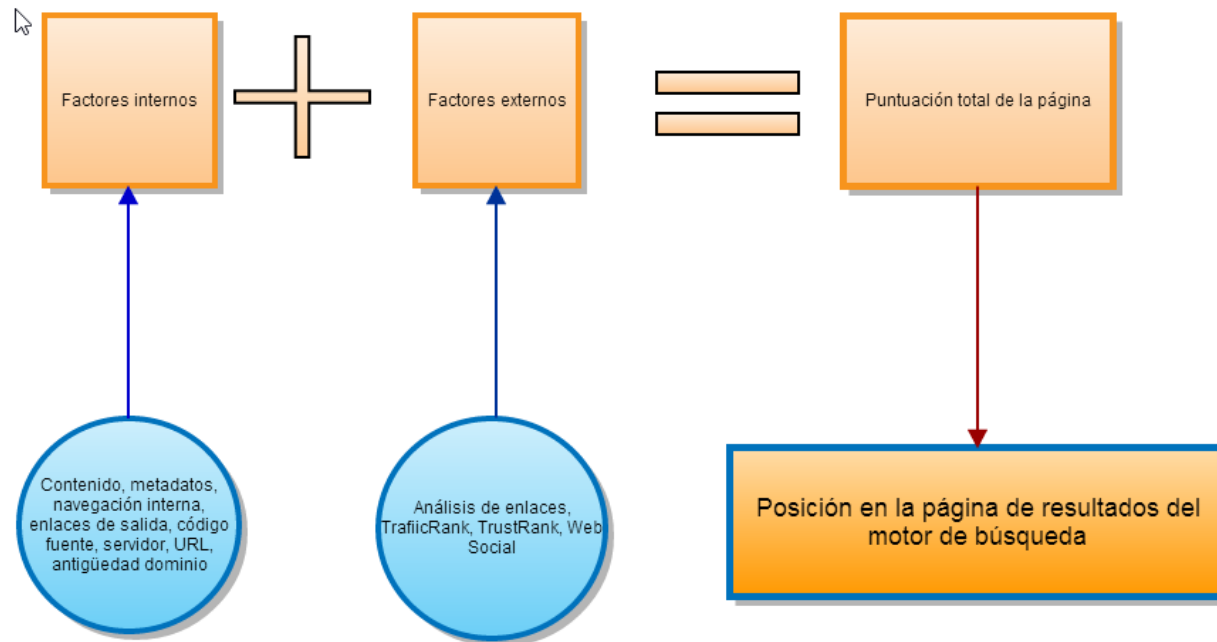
Factores internos

Factores externos

Puntuación total de la página

Contenido, metadatos, navegación interna, enlaces de salida, código fuente, servidor, URL, antigüedad dominio

Análisis de enlaces, TrafiicRank, TrustRank, Web Social

Posición en la página de resultados del motor de búsqueda